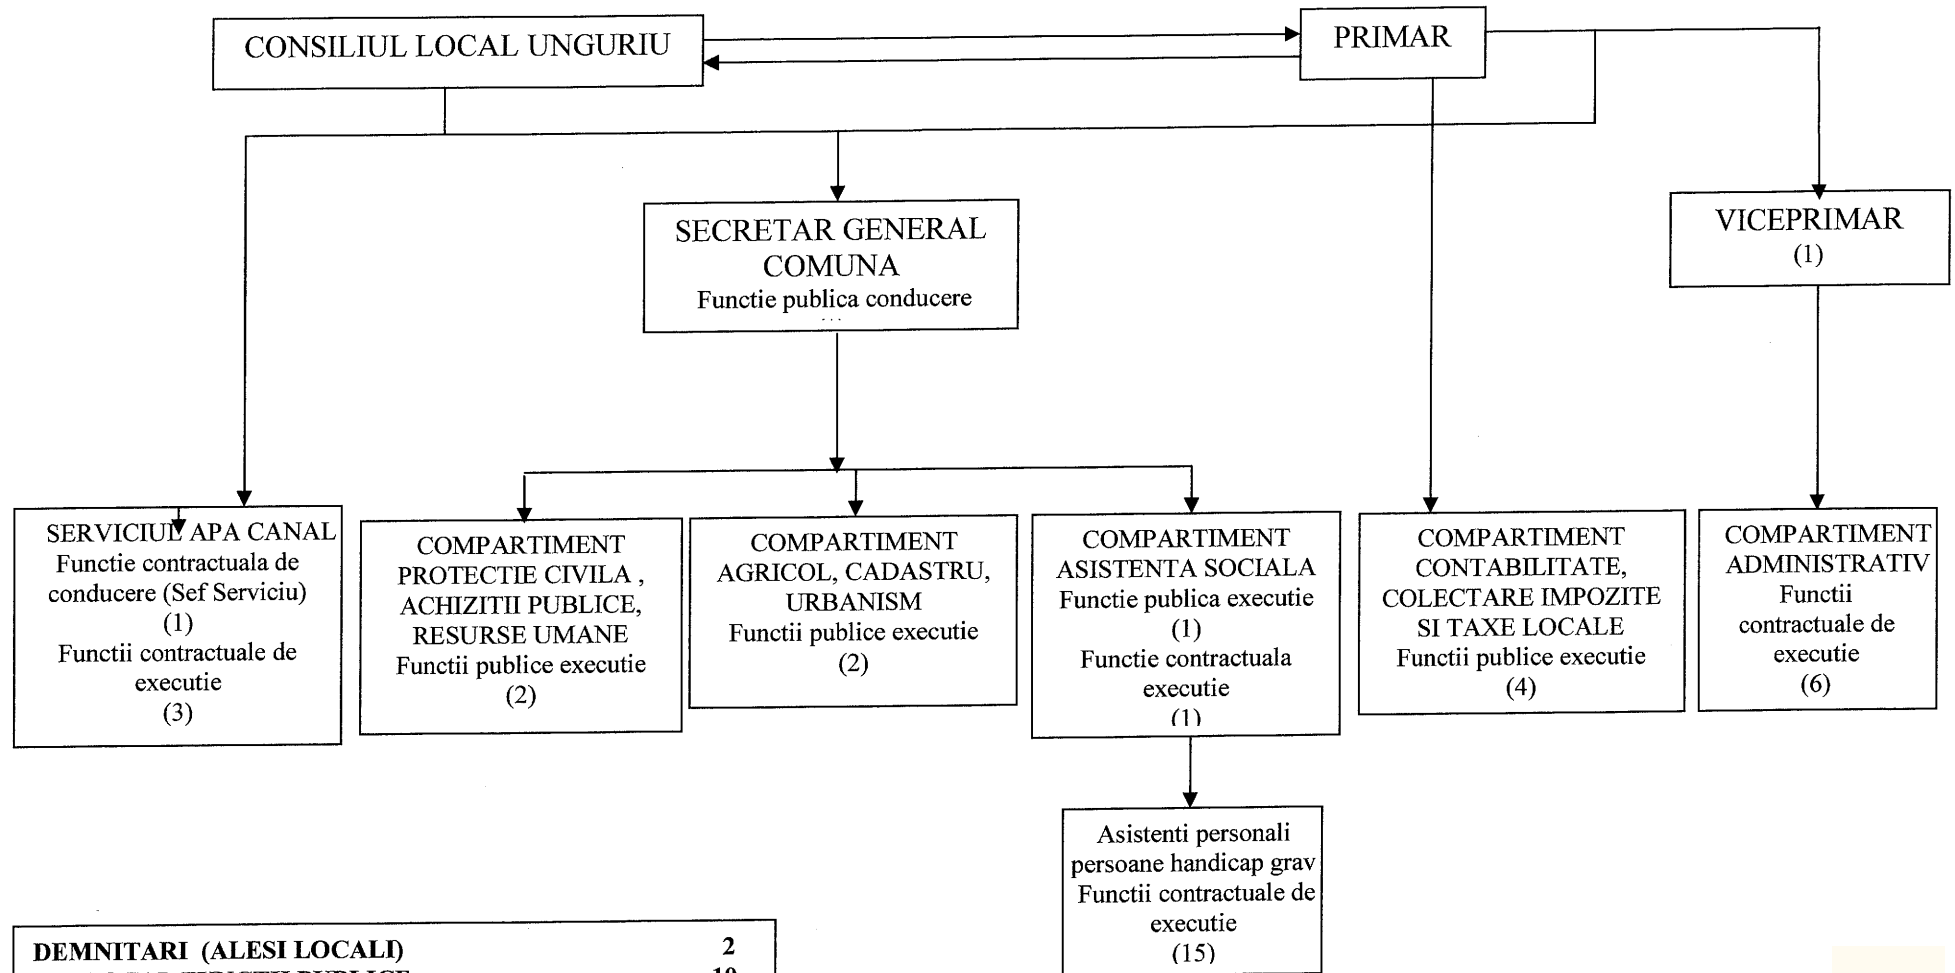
CONSILIUL LOCAL UNGURIU

PRIMAR

SECRETAR GENERAL COMUNA
Functie publica conducere

VICEPRIMAR
(1)

SERVICIUL APA CANAL
Functie contractuala de conducere (Sef Serviciu)
(1)
Functii contractuale de executie
(3)

COMPARTIMENT PROTECTIE CIVILA , ACHIZITII PUBLICE, RESURSE UMANE
Functii publice executie
(2)

COMPARTIMENT AGRICOL, CADASTRU, URBANISM
Functii publice executie
(2)

COMPARTIMENT ASISTENTA SOCIALA
Functie publica executie
(1)
Functie contractuala executie
(1)

COMPARTIMENT CONTABILITATE, COLECTARE IMPOZITE SI TAXE LOCALE
Functii publice executie
(4)

COMPARTIMENT ADMINISTRATIV
Functii contractuale de executie
(6)

Asistenti personali persoane handicap grav
Functii contractuale de executie
(15)

| DEMNITARI (ALESI LOCALI) | 2 |
|---|---|
| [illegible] | 10 |